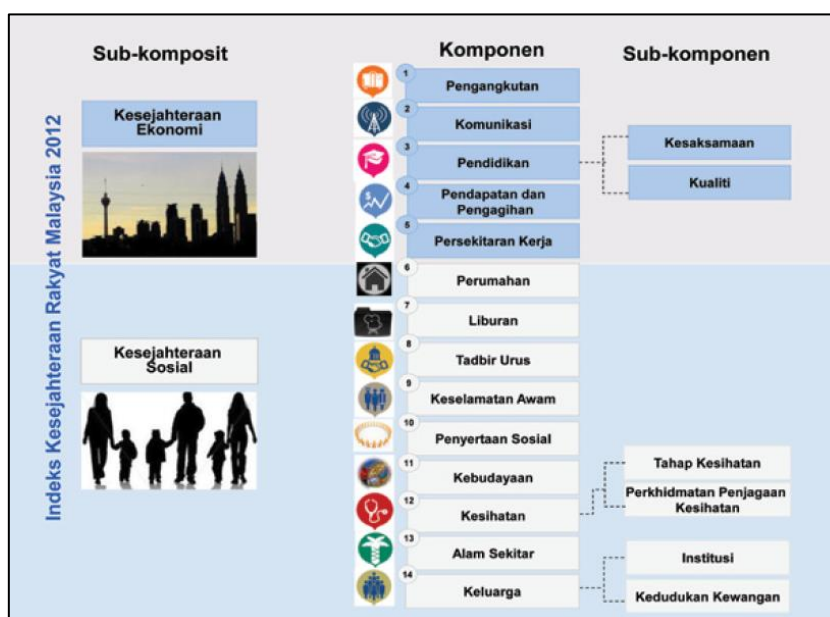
Indeks Kesejahteraan Rakyat Malaysia 2012

Sub-komposit

Kesejahteraan Ekonomi

Kesejahteraan Sosial

Komponen

1 Pengangkutan
2 Komunikasi
3 Pendidikan
4 Pendapatan dan Pengagihan
5 Persekitaran Kerja
6 Perumahan
7 Liburan
8 Tadbir Urus
9 Keselamatan Awam
10 Penyertaan Sosial
11 Kebudayaan
12 Kesihatan
13 Alam Sekitar
14 Keluarga

Sub-komponen

Kesaksamaan
Kualiti
Tahap Kesihatan
Perkhidmatan Penjagaan Kesihatan
Institusi
Kedudukan Kewangan